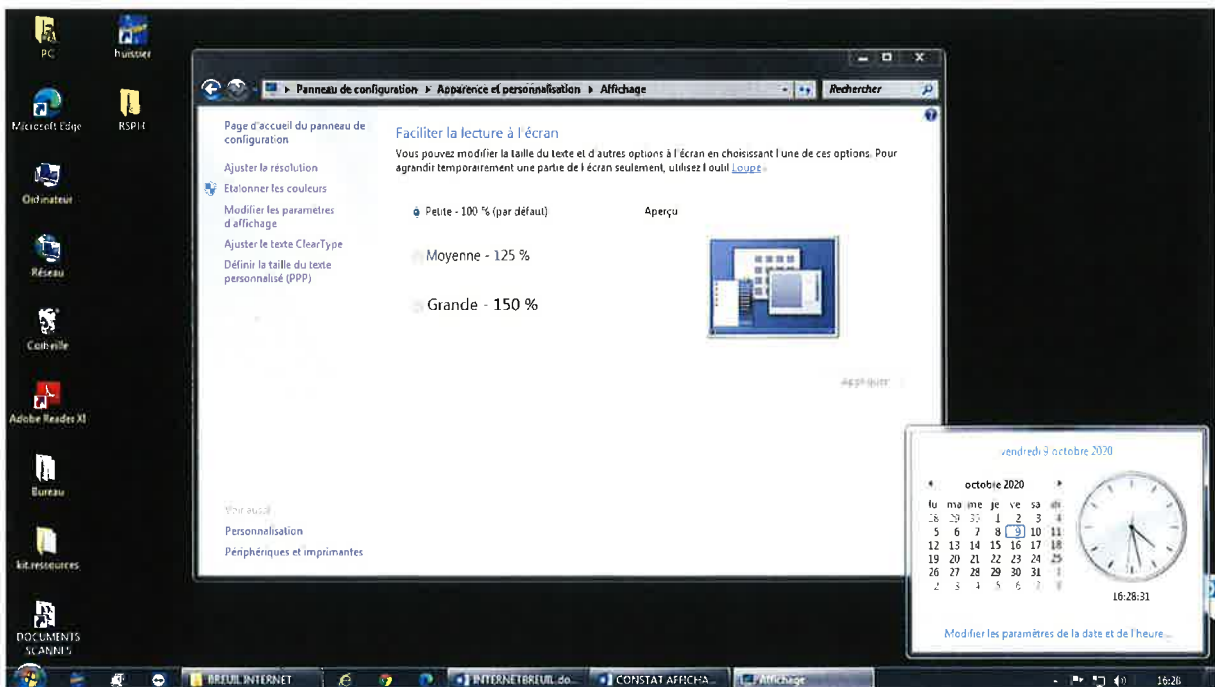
PC
huissier
Microsoft Edge
RSPH
Ordinateur
Réseau
Corbeille
Adobe Reader XI
Bureau
kit.ressources
DOCUMENTS SCANNES

Panneau de configuration ▸ Apparence et personnalisation ▸ Affichage
Rechercher

Page d'accueil du panneau de configuration
Ajuster la résolution
Etalonner les couleurs
Modifier les paramètres d'affichage
Ajuster le texte ClearType
Définir la taille du texte personnalisé (PPP)

Faciliter la lecture à l'écran
Vous pouvez modifier la taille du texte et d'autres options à l'écran en choisissant l'une de ces options. Pour agrandir temporairement une partie de l'écran seulement, utilisez l'outil Loupe.

Petite - 100 % (par défaut)
Aperçu
Moyenne - 125 %
Grande - 150 %

Appliquer

Voir aussi
Personnalisation
Périphériques et imprimantes

vendredi 9 octobre 2020
octobre 2020
| lu | ma | me | je | ve | sa | di |
|---|---|---|---|---|---|---|
| 28 | 29 | 30 | 1 | 2 | 3 | 4 |
| 5 | 6 | 7 | 8 | 9 | 10 | 11 |
| 12 | 13 | 14 | 15 | 16 | 17 | 18 |
| 19 | 20 | 21 | 22 | 23 | 24 | 25 |
| 26 | 27 | 28 | 29 | 30 | 31 | 1 |
| 2 | 3 | 4 | 5 | 6 | 7 | 8 |

16:28:31
Modifier les paramètres de la date et de l'heure...

BREUIL INTERNET
INTERNETBREUIL.do...
CONSTAT AFFICHA...
Affichage
16:28